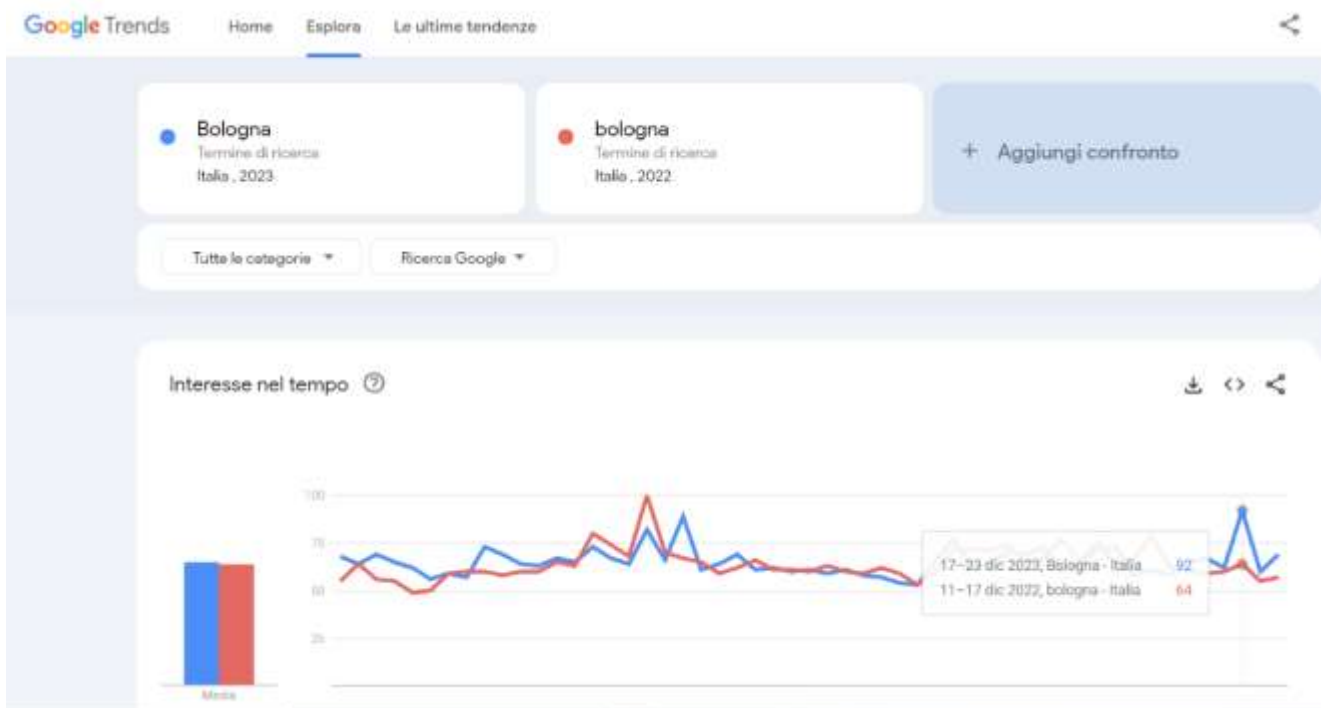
Google Trends Home Esplora Le ultime tendenze

Bologna
Termine di ricerca
Italia , 2023

bologna
Termine di ricerca
Italia , 2022

+ Aggiungi confronto

Tutte le categorie ▾ Ricerca Google ▾

Interesse nel tempo ⓘ

100
75
50
25

Media

17–23 dic 2023, Bologna · Italia 92
11–17 dic 2022, bologna · Italia 64